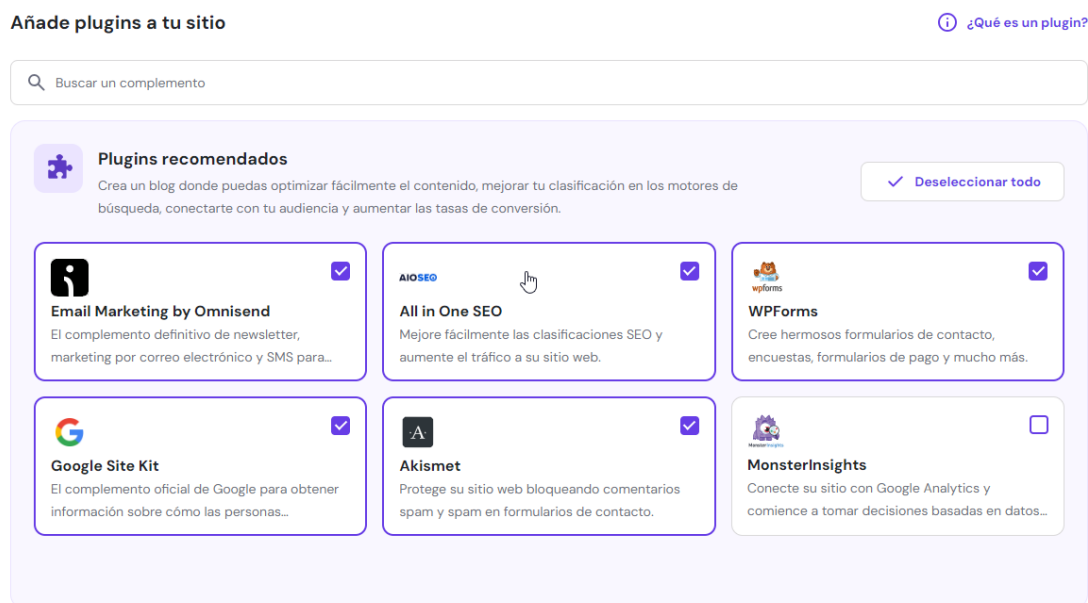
Añade plugins a tu sitio

¿Qué es un plugin?

Buscar un complemento

Plugins recomendados

Crea un blog donde puedas optimizar fácilmente el contenido, mejorar tu clasificación en los motores de búsqueda, conectarte con tu audiencia y aumentar las tasas de conversión.

Deseleccionar todo

Email Marketing by Omnisend
El complemento definitivo de newsletter, marketing por correo electrónico y SMS para...

AIOSEO
All in One SEO
Mejore fácilmente las clasificaciones SEO y aumente el tráfico a su sitio web.

wpforms
WPForms
Cree hermosos formularios de contacto, encuestas, formularios de pago y mucho más.

Google Site Kit
El complemento oficial de Google para obtener información sobre cómo las personas...

A
Akismet
Protege su sitio web bloqueando comentarios spam y spam en formularios de contacto.

MonsterInsights
MonsterInsights
Conecte su sitio con Google Analytics y comience a tomar decisiones basadas en datos...